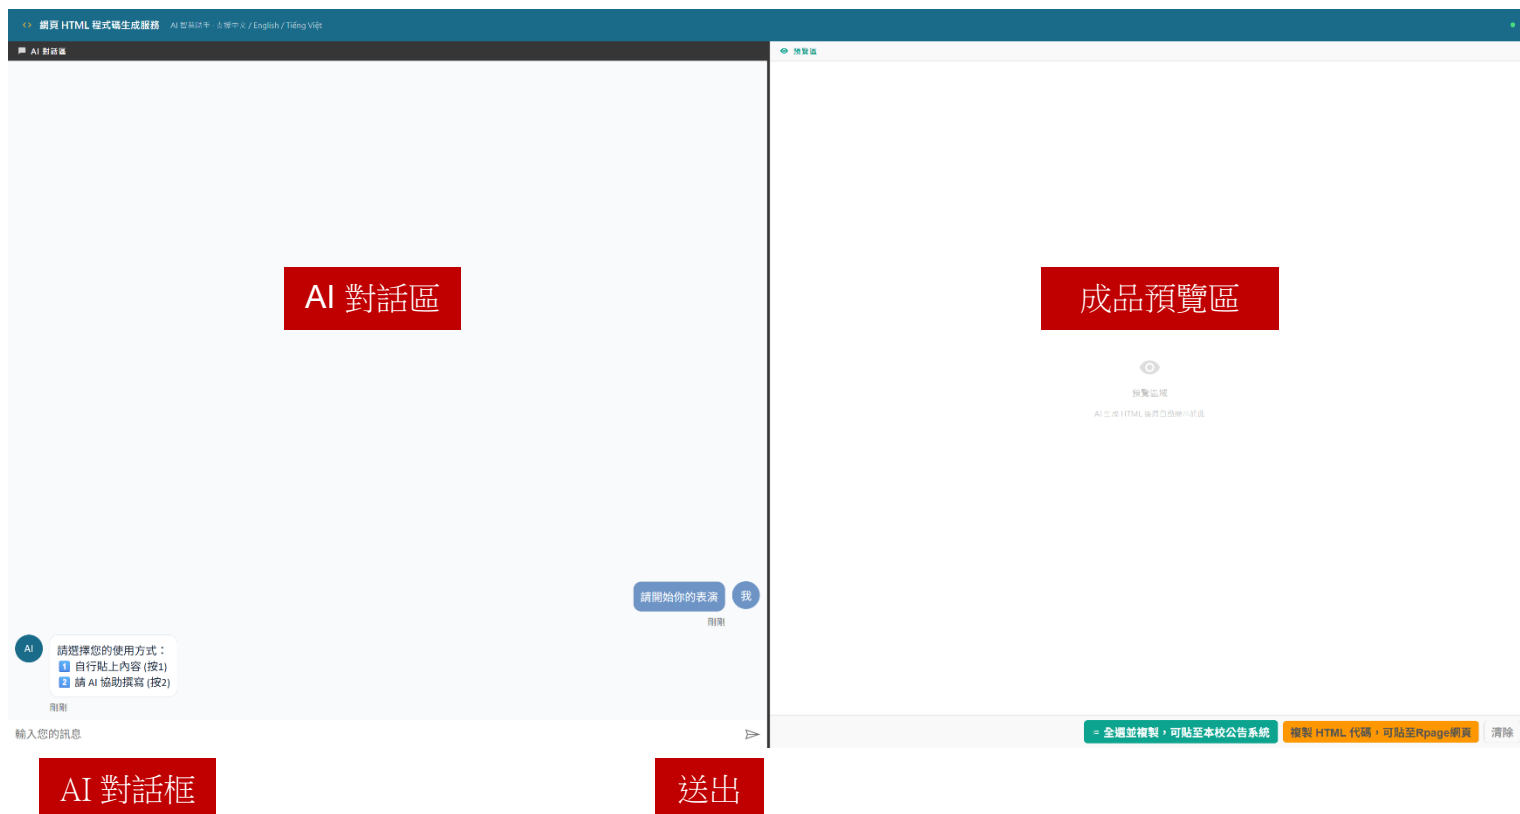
<> 網頁 HTML 程式碼生成服務 AI 智能助手 · 正體中文 / English / Tiếng Việt

AI 對話區

AI 對話區

請開始你的表演 我

剛剛

AI 請選擇您的使用方式：
1 自行貼上內容 (按1)
2 請 AI 協助撰寫 (按2)

剛剛

輸入您的訊息

AI 對話框

送出

預覽區

成品預覽區

預覽區域

AI 生成 HTML 後將自動顯示於此

全選並複製，可貼至本校公告系統 複製 HTML 代碼，可貼至Rpage網頁 清除